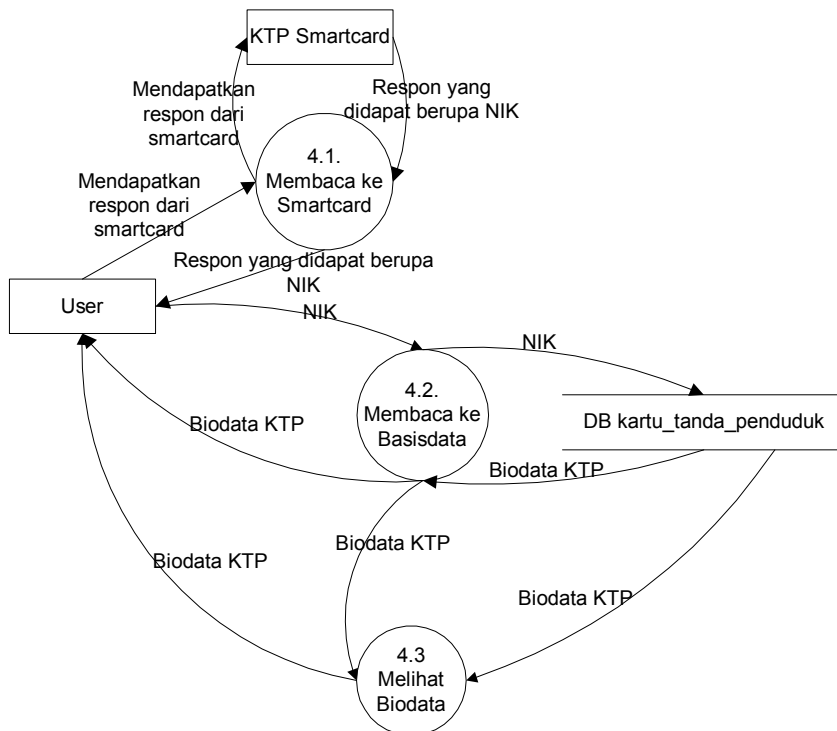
KTP Smartcard

Mendapatkan respon dari smartcard

Respon yang didapat berupa NIK

4.1. Membaca ke Smartcard

Mendapatkan respon dari smartcard

Respon yang didapat berupa NIK

User

NIK

NIK

4.2. Membaca ke Basisdata

DB kartu_tanda_penduduk

Biodata KTP

Biodata KTP

Biodata KTP

Biodata KTP

Biodata KTP

4.3 Melihat Biodata